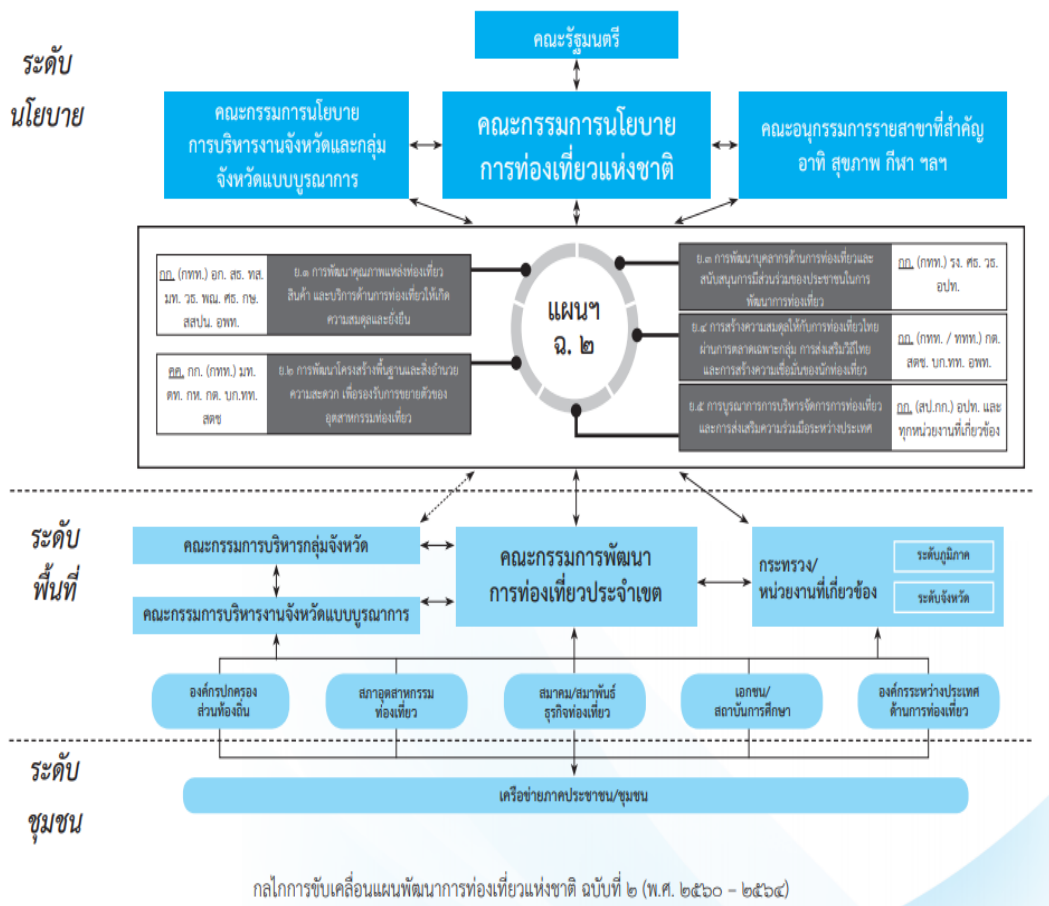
ระดับนโยบาย

คณะรัฐมนตรี

คณะกรรมการนโยบายการบริหารงานจังหวัดและกลุ่มจังหวัดแบบบูรณาการ

คณะกรรมการนโยบายการท่องเที่ยวแห่งชาติ

คณะอนุกรรมการรายสาขาที่สำคัญ อาทิ สุขภาพ กีฬา ฯลฯ

กก. (กทท.) อก. สธ. ทส. มท. วธ. พณ. ศธ. กษ. สสปน. อพท.

ย.๑ การพัฒนาคุณภาพแหล่งท่องเที่ยว สินค้า และบริการด้านการท่องเที่ยวให้เกิดความสมดุลและยั่งยืน

คค. กก. (กทท.) มท. ดท. กห. กต. บก.ทท. สตช

ย.๒ การพัฒนาโครงสร้างพื้นฐานและสิ่งอำนวยความสะดวก เพื่อรองรับการขยายตัวของอุตสาหกรรมท่องเที่ยว

แผนฯ ฉ. ๒

ย.๓ การพัฒนาบุคลากรด้านการท่องเที่ยวและสนับสนุนการมีส่วนร่วมของประชาชนในการพัฒนาการท่องเที่ยว

กก. (กทท.) รง. ศธ. วธ. อปท.

ย.๔ การสร้างความสมดุลให้กับการท่องเที่ยวไทย ผ่านการตลาดเฉพาะกลุ่ม การส่งเสริมวิถีไทย และการสร้างความเชื่อมั่นของนักท่องเที่ยว

กก. (กทท. / ททท.) กต. สตช. บก.ทท. อพท.

ย.๕ การบูรณาการการบริหารจัดการการท่องเที่ยว และการส่งเสริมความร่วมมือระหว่างประเทศ

กก. (สป.กก.) อปท. และทุกหน่วยงานที่เกี่ยวข้อง

ระดับพื้นที่

คณะกรรมการบริหารกลุ่มจังหวัด

คณะกรรมการบริหารงานจังหวัดแบบบูรณาการ

คณะกรรมการพัฒนาการท่องเที่ยวประจำเขต

กระทรวง/หน่วยงานที่เกี่ยวข้อง

ระดับภูมิภาค

ระดับจังหวัด

องค์กรปกครองส่วนท้องถิ่น

สภาอุตสาหกรรมท่องเที่ยว

สมาคม/สมาพันธ์ธุรกิจท่องเที่ยว

เอกชน/สถาบันการศึกษา

องค์กรระหว่างประเทศด้านการท่องเที่ยว

ระดับชุมชน

เครือข่ายภาคประชาชน/ชุมชน

กลไกการขับเคลื่อนแผนพัฒนาการท่องเที่ยวแห่งชาติ ฉบับที่ ๒ (พ.ศ. ๒๕๖๐ - ๒๕๖๔)